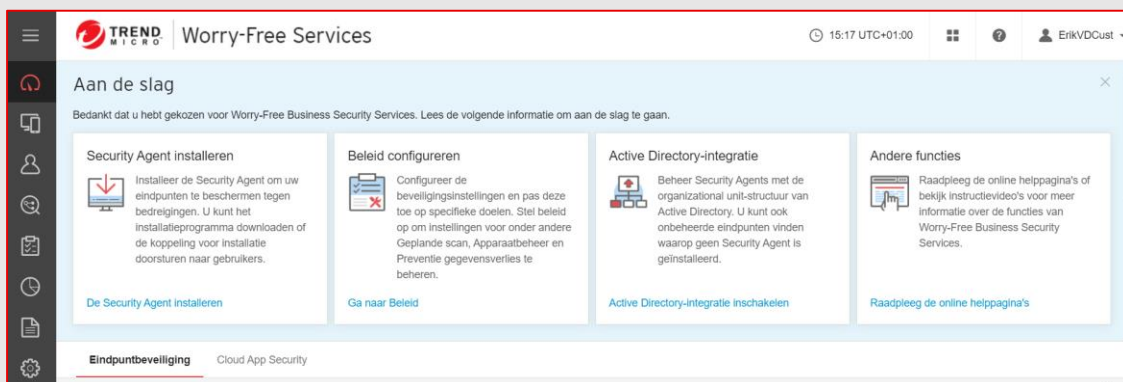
TREND MICRO | Worry-Free Services

15:17 UTC+01:00

ErikVDCust

Aan de slag

Bedankt dat u hebt gekozen voor Worry-Free Business Security Services. Lees de volgende informatie om aan de slag te gaan.

Security Agent installeren

Installeer de Security Agent om uw eindpunten te beschermen tegen bedreigingen. U kunt het installatieprogramma downloaden of de koppeling voor installatie doorsturen naar gebruikers.

De Security Agent installeren

Beleid configureren

Configureer de beveiligingsinstellingen en pas deze toe op specifieke doelen. Stel beleid op om instellingen voor onder andere Geplande scan, Apparaatbeheer en Preventie gegevensverlies te beheren.

Ga naar Beleid

Active Directory-integratie

Beheer Security Agents met de organizational unit-structuur van Active Directory. U kunt ook onbeheerde eindpunten vinden waarop geen Security Agent is geïnstalleerd.

Active Directory-integratie inschakelen

Andere functies

Raadpleeg de online helppagina's of bekijk instructievideo's voor meer informatie over de functies van Worry-Free Business Security Services.

Raadpleeg de online helppagina's

Eindpuntbeveiliging

Cloud App Security